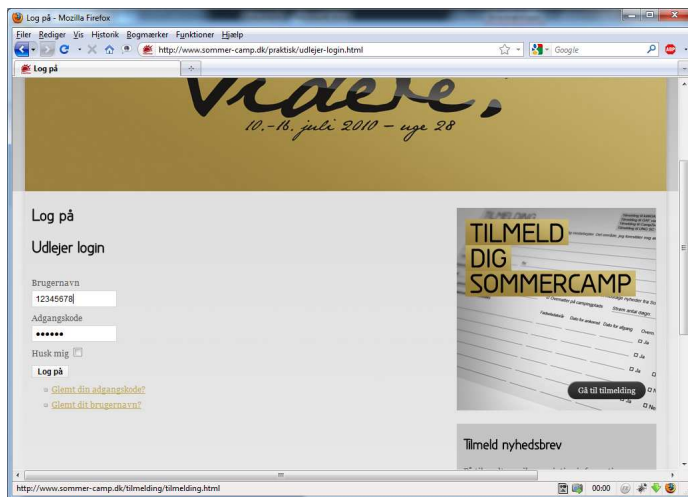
Log på - Mozilla Firefox

Filer Rediger Vis Historik Bogmærker Funktioner Hjælp

http://www.sommer-camp.dk/praktisk/udlejer-login.html

Google

Log på

Videre.
10.-18. juli 2010 – uge 28

Log på

Udlejer login

Brugernavn
12345678

Adgangskode
••••••

Husk mig

Log på

Glemt din adgangskode?

Glemt dit brugernavn?

TILMELD DIG SOMMERCAMP

Gå til tilmelding

Tilmeld nyhedsbrev

http://www.sommer-camp.dk/tilmelding/tilmelding.html

00:00